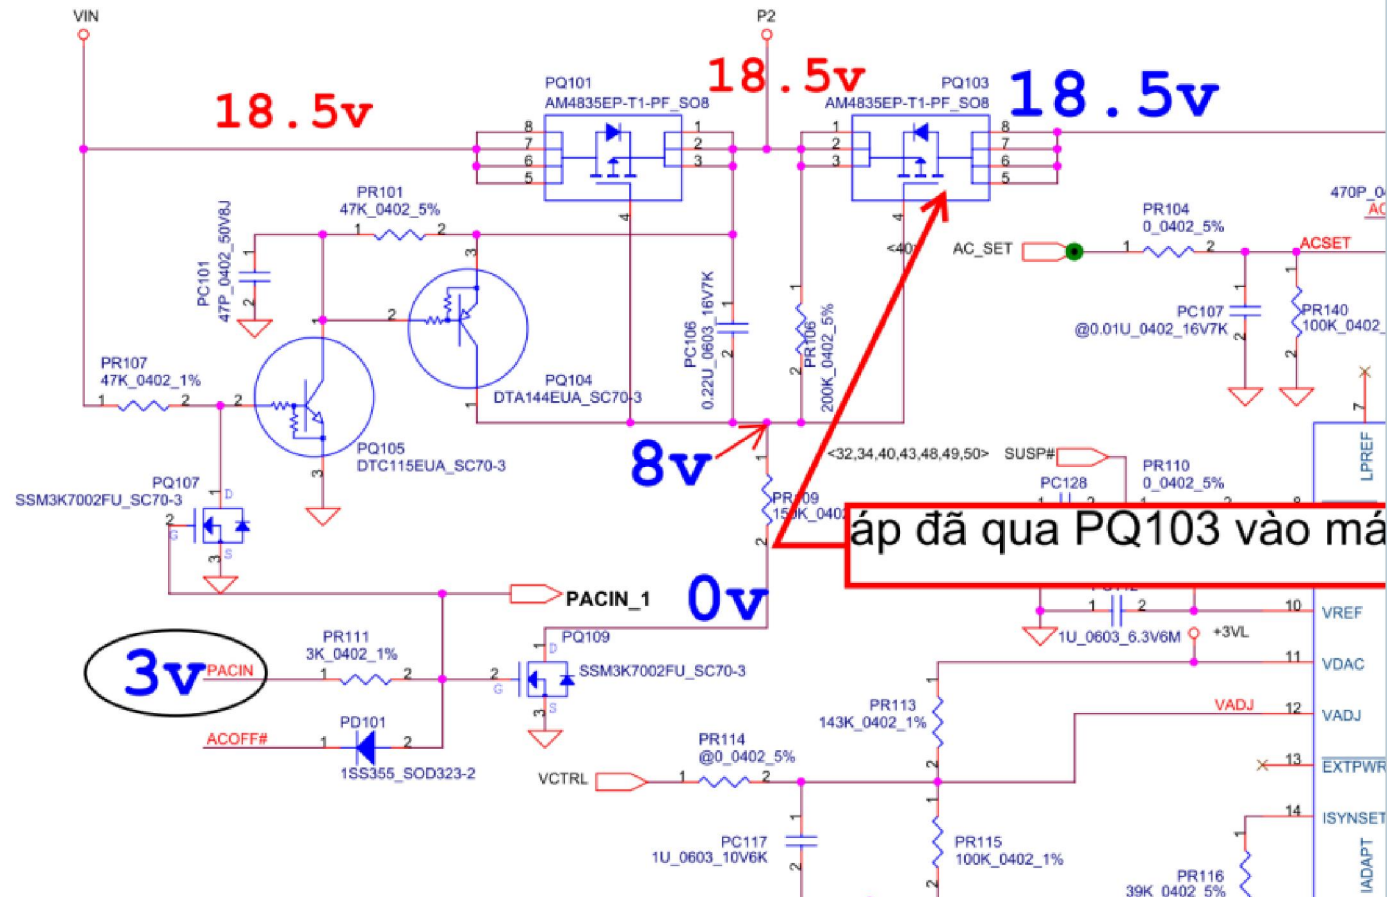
VIN

P2

18.5v

18.5v

18.5v

PQ101
AM4835EP-T1-PF_SO8

PQ103
AM4835EP-T1-PF_SO8

8 7 6 5 1 2 3 4

1 2 3 4 8 7 6 5

PR101
47K_0402_5%

PC101
47P_0402_50V8J

PR107
47K_0402_1%

PQ104
DTA144EUA_SC70-3

PQ105
DTC115EUA_SC70-3

PC106
0.22U_0603_16V7K

PR106
200K_0402_5%

<40>

AC_SET

PR104
0_0402_5%

ACSET

470P_0

PC107
@0.01U_0402_16V7K

PR140
100K_0402

8v

<32,34,40,43,48,49,50>

SUSP#

PR110
0_0402_5%

PC128

PQ107
SSM3K7002FU_SC70-3

PR109
150K_0402

áp đã qua PQ103 vào má

PACIN_1

0v

PQ109
SSM3K7002FU_SC70-3

PR111
3K_0402_1%

3v

PACIN

PD101
1SS355_SOD323-2

ACOFF#

1U_0603_6.3V6M

+3VL

10 VREF

11 VDAC

PR113
143K_0402_1%

VADJ

12 VADJ

13 EXTPWR

PR114
@0_0402_5%

VCTRL

PC117
1U_0603_10V6K

PR115
100K_0402_1%

14 ISYNSET

PR116
39K_0402_5%

LPREF

IADAPT